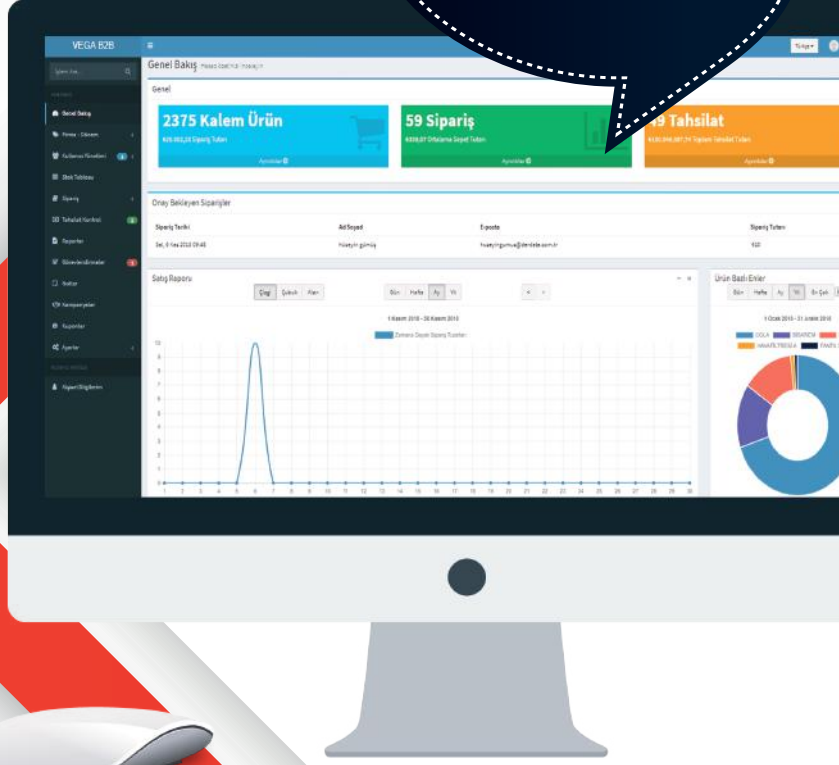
VEGA B2B

Genel Bakış

Genel

2375 Kalem Ürün

59 Sipariş

9 Tahsilat

Ayrıntılar

Ayrıntılar

Ayrıntılar

Genel Bakış

Firma - Cihazım

Kullanıcı Firmaları

Stok Tablosu

Sipariş

Tahsilat Kontrol

Raporlar

Bildirimler

Notlar

Kampanyalar

Kuponlar

Ayarlar

Kişisel Bilgilerim

Onay Bekleyen Siparişler

| Sipariş Tarihi | Ad Soyad | E-posta | Sipariş Tutarı |
|---|---|---|---|
| Sal, 6 Kas 2018 09:48 | Hüseyin gümüş | huseyingumus@deneme.com.tr | 920 |

Satış Raporu

Çizgi Çubuk Alan

Gün Hafta Ay Yıl

1 Kasım 2018 - 30 Kasım 2018

Zamana Göre Sipariş Tutarları

Ürün Bazlı Enler

Gün Hafta Ay Yıl En Çok

1 Ocak 2018 - 31 Aralık 2018

DOLA